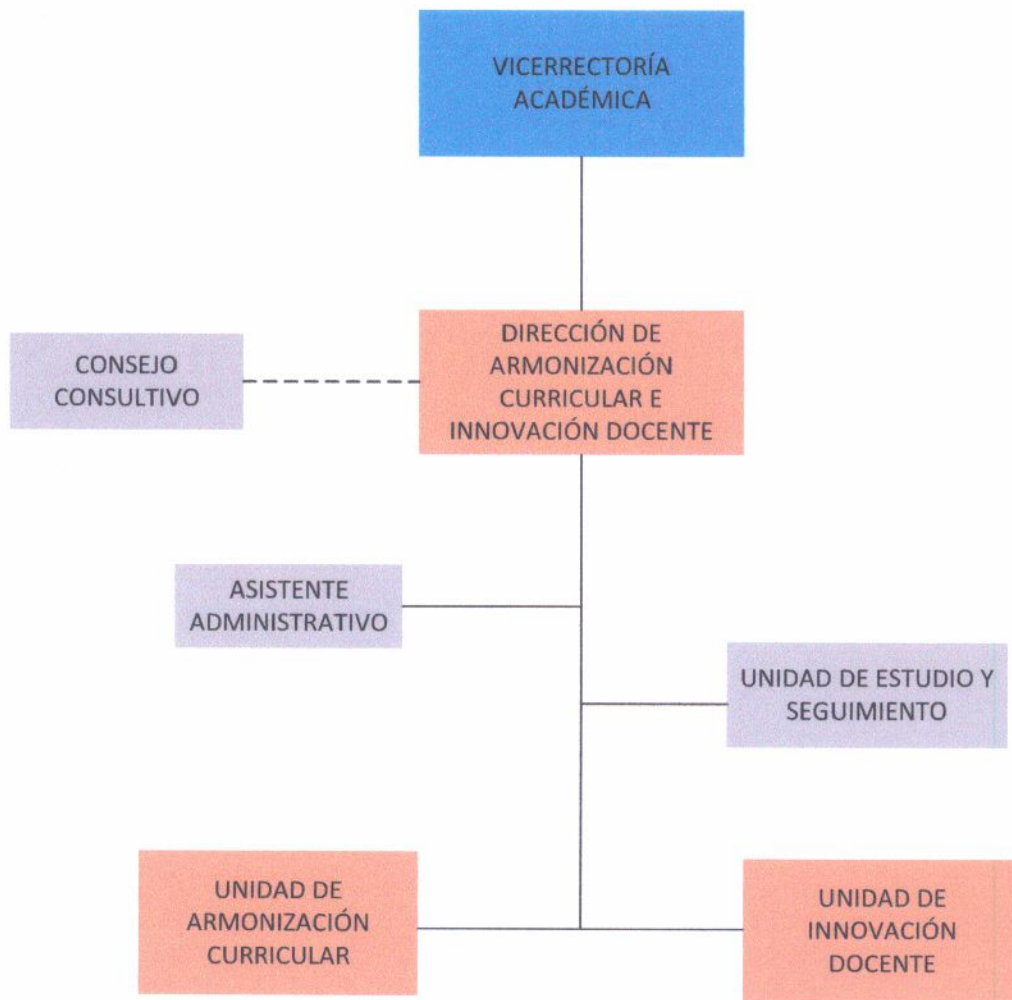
VICERRECTORÍA ACADÉMICA

CONSEJO CONSULTIVO

DIRECCIÓN DE ARMONIZACIÓN CURRICULAR E INNOVACIÓN DOCENTE

ASISTENTE ADMINISTRATIVO

UNIDAD DE ESTUDIO Y SEGUIMIENTO

UNIDAD DE ARMONIZACIÓN CURRICULAR

UNIDAD DE INNOVACIÓN DOCENTE